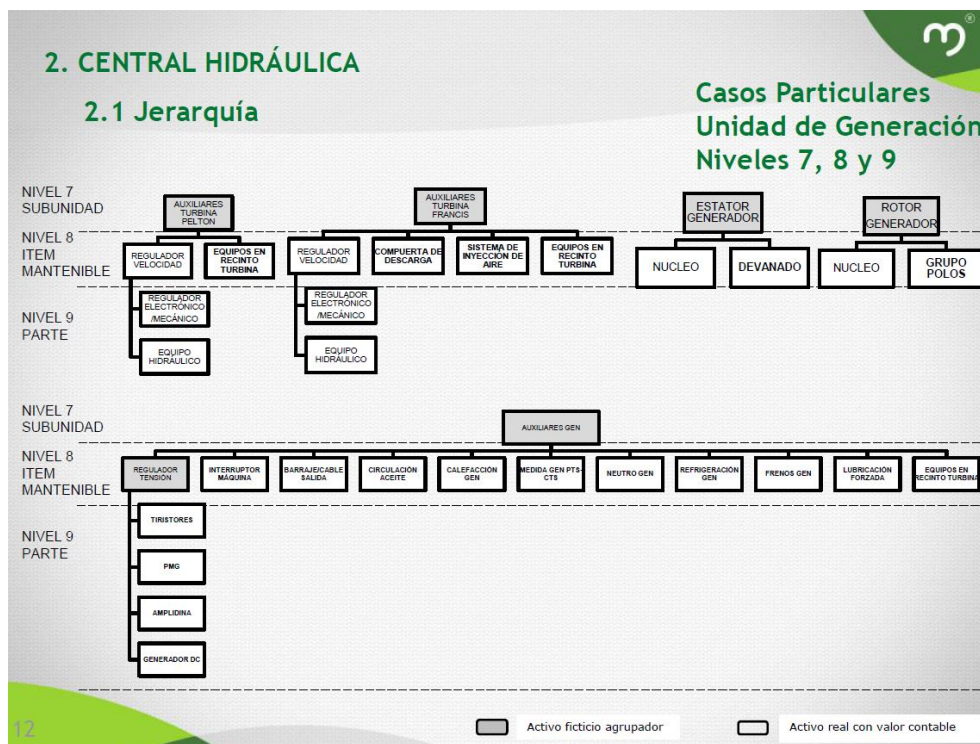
2. CENTRAL HIDRÁULICA

2.1 Jerarquía

Casos Particulares
Unidad de Generación
Niveles 7, 8 y 9

NIVEL 7
SUBUNIDAD

NIVEL 8
ITEM
MANTENIBLE

NIVEL 9
PARTE

AUXILIARES TURBINA PELTON

REGULADOR VELOCIDAD

EQUIPOS EN RECINTO TURBINA

REGULADOR ELECTRONICO /MECÁNICO

EQUIPO HIDRAULICO

AUXILIARES TURBINA FRANCIS

REGULADOR VELOCIDAD

COMPUERTA DE DESCARGA

SISTEMA DE INYECCION DE AIRE

EQUIPOS EN RECINTO TURBINA

REGULADOR ELECTRONICO /MECÁNICO

EQUIPO HIDRAULICO

ESTATOR GENERADOR

NUCLEO

DEVANADO

ROTOR GENERADOR

NUCLEO

GRUPO POLOS

NIVEL 7
SUBUNIDAD

NIVEL 8
ITEM
MANTENIBLE

NIVEL 9
PARTE

AUXILIARES GEN

REGULADOR TENSIÓN

INTERRUPTOR MÁQUINA

BARRAJE/CABLE SALIDA

CIRCULACIÓN ACEITE

CALEFACCIÓN GEN

MEDIDA GEN PTS-CTS

NEUTRO GEN

REFRIGERACIÓN GEN

FRENOS GEN

LUBRICACIÓN FORZADA

EQUIPOS EN RECINTO TURBINA

TIRISTORES

PMG

AMPLIDINA

GENERADOR DC

12

Activo ficticio agrupador

Activo real con valor contable